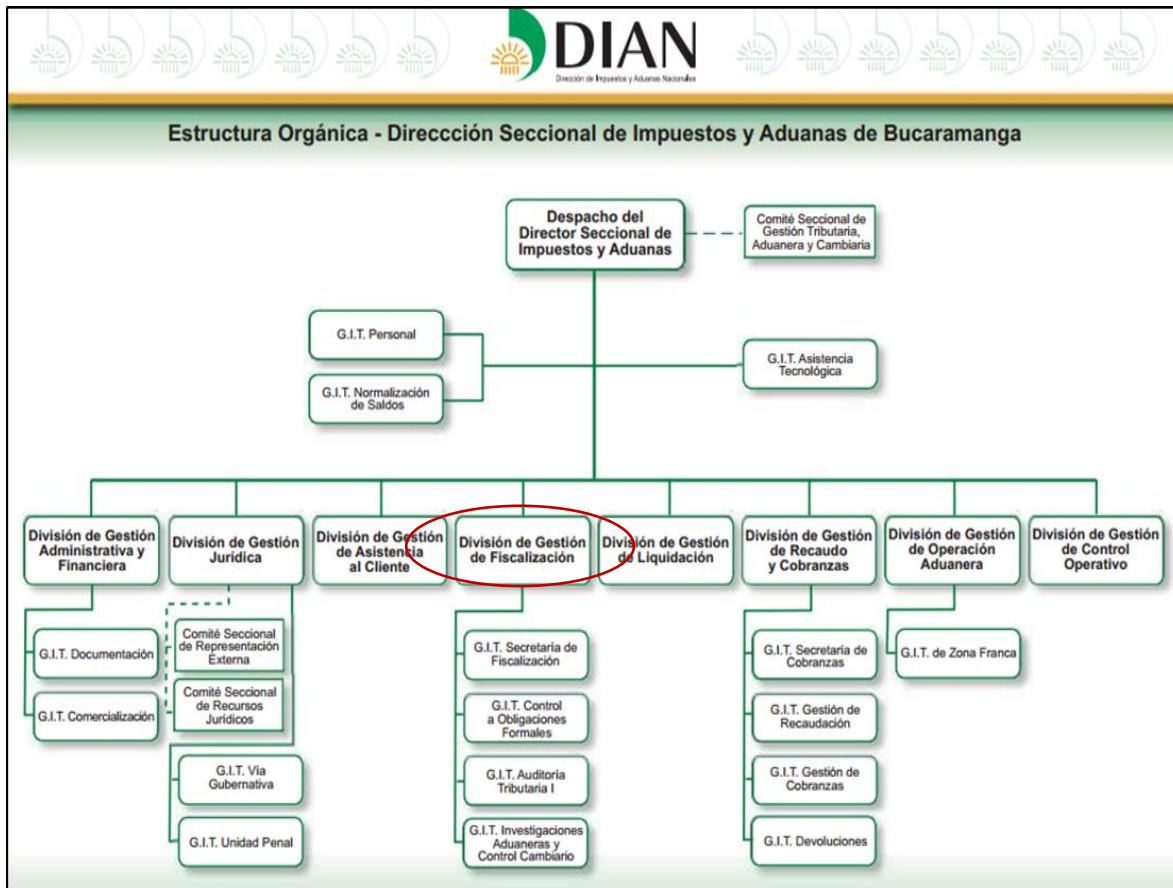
DIAN
Dirección de Impuestos y Aduanas Nacionales

Estructura Orgánica - Direccción Seccional de Impuestos y Aduanas de Bucaramanga

Despacho del Director Seccional de Impuestos y Aduanas

Comité Seccional de Gestión Tributaria, Aduanera y Cambiaria

G.I.T. Personal

G.I.T. Normalización de Saldos

G.I.T. Asistencia Tecnológica

División de Gestión Administrativa y Financiera

División de Gestión Jurídica

División de Gestión de Asistencia al Cliente

División de Gestión de Fiscalización

División de Gestión de Liquidación

División de Gestión de Recaudo y Cobranzas

División de Gestión de Operación Aduanera

División de Gestión de Control Operativo

G.I.T. Documentación

G.I.T. Comercialización

Comité Seccional de Representación Externa

Comité Seccional de Recursos Jurídicos

G.I.T. Vía Gubernativa

G.I.T. Unidad Penal

G.I.T. Secretaría de Fiscalización

G.I.T. Control a Obligaciones Formales

G.I.T. Auditoría Tributaria I

G.I.T. Investigaciones Aduaneras y Control Cambiario

G.I.T. Secretaría de Cobranzas

G.I.T. Gestión de Recaudación

G.I.T. Gestión de Cobranzas

G.I.T. Devoluciones

G.I.T. de Zona Franca